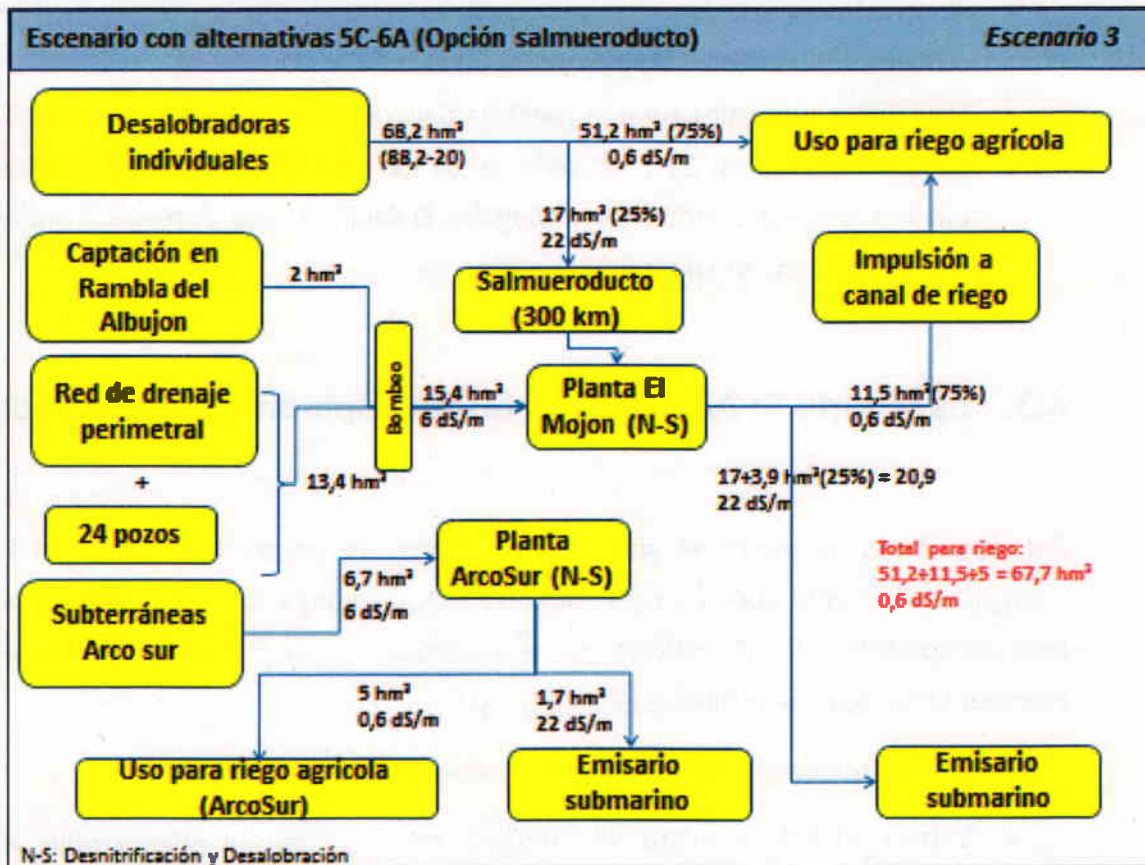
Escenario con alternativas 5C-6A (Opción salmueroducto)

Escenario 3

Desalobradoras individuales

68,2 hm³ (88,2-20)

51,2 hm³ (75%) 0,6 dS/m

Uso para riego agrícola

17 hm³ (25%) 22 dS/m

Captación en Rambla del Albujon

2 hm³

Salmueroducto (300 km)

Impulsión a canal de riego

Red de drenaje perimetral

+

24 pozos

Bombeo

15,4 hm³ 6 dS/m

13,4 hm³

Planta El Mojon (N-S)

11,5 hm³(75%) 0,6 dS/m

17+3,9 hm³(25%) = 20,9 22 dS/m

Total para riego: 51,2+11,5+5 = 67,7 hm³ 0,6 dS/m

Subterráneas Arco sur

6,7 hm³ 6 dS/m

Planta ArcoSur (N-S)

5 hm³ 0,6 dS/m

1,7 hm³ 22 dS/m

Uso para riego agrícola (ArcoSur)

Emisario submarino

Emisario submarino

N-S: Desnitrificación y Desalobración